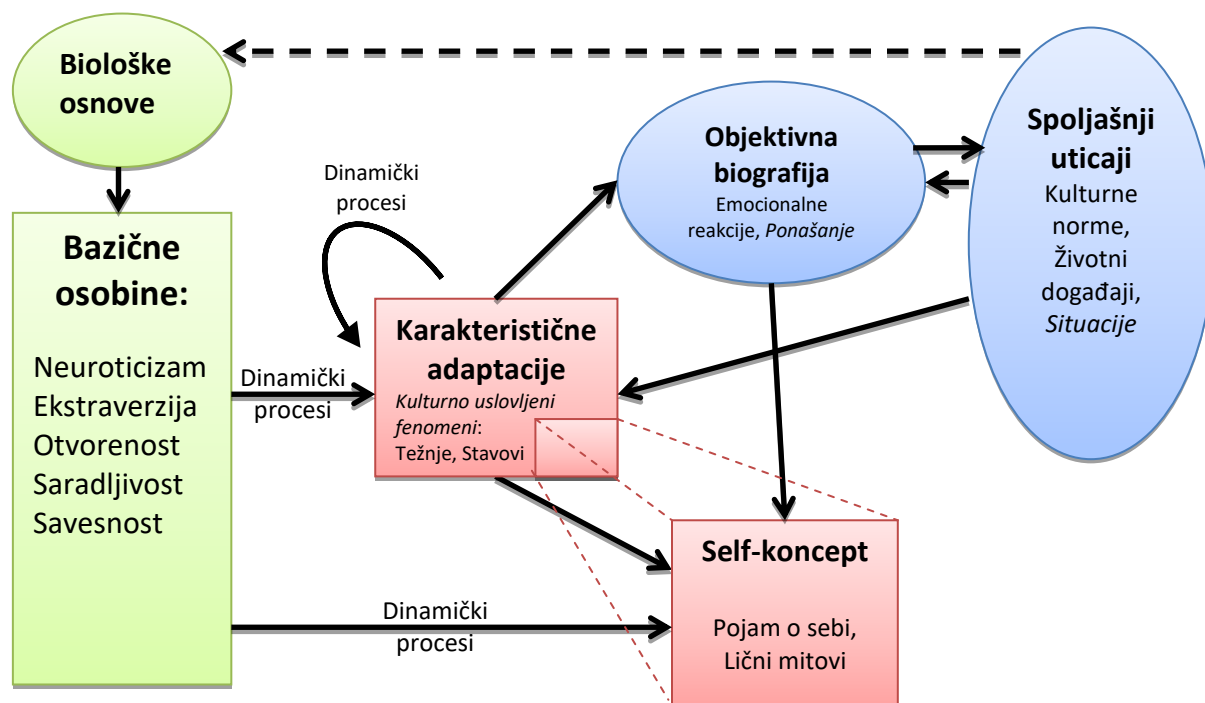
Biološke osnove

Bazične osobine:

Neuroticizam
Ekstraverzija
Otvorenost
Saradljivost
Savesnost

Dinamički procesi

Dinamički procesi

Karakteristične adaptacije
Kulturno uslovljeni fenomeni: Težnje, Stavovi

Objektivna biografija
Emocionalne reakcije, Ponašanje

Spoljašnji uticaji
Kulturne norme, Životni događaji, Situacije

Self-koncept

Pojam o sebi, Lični mitovi

Dinamički procesi